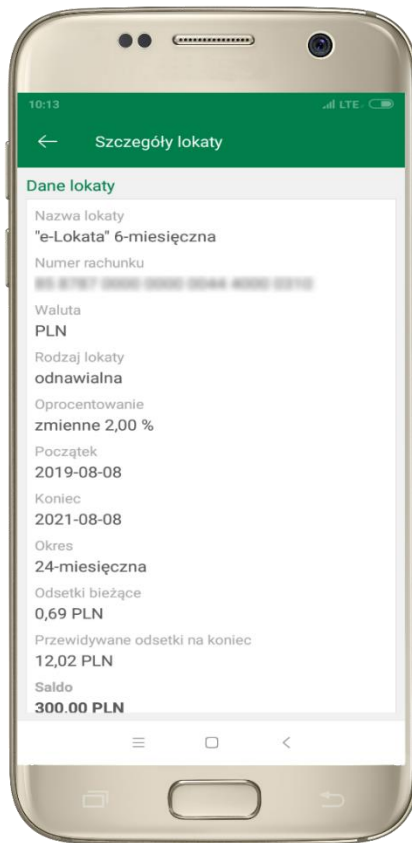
10:13

LTE

Szczegóły lokaty

Dane lokaty

Nazwa lokaty
"e-Lokata" 6-miesięczna

Numer rachunku
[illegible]

Waluta
PLN

Rodzaj lokaty
odnawialna

Oprocentowanie
zmienne 2,00 %

Początek
2019-08-08

Koniec
2021-08-08

Okres
24-miesięczna

Odsetki bieżące
0,69 PLN

Przewidywane odsetki na koniec
12,02 PLN

Saldo
300.00 PLN